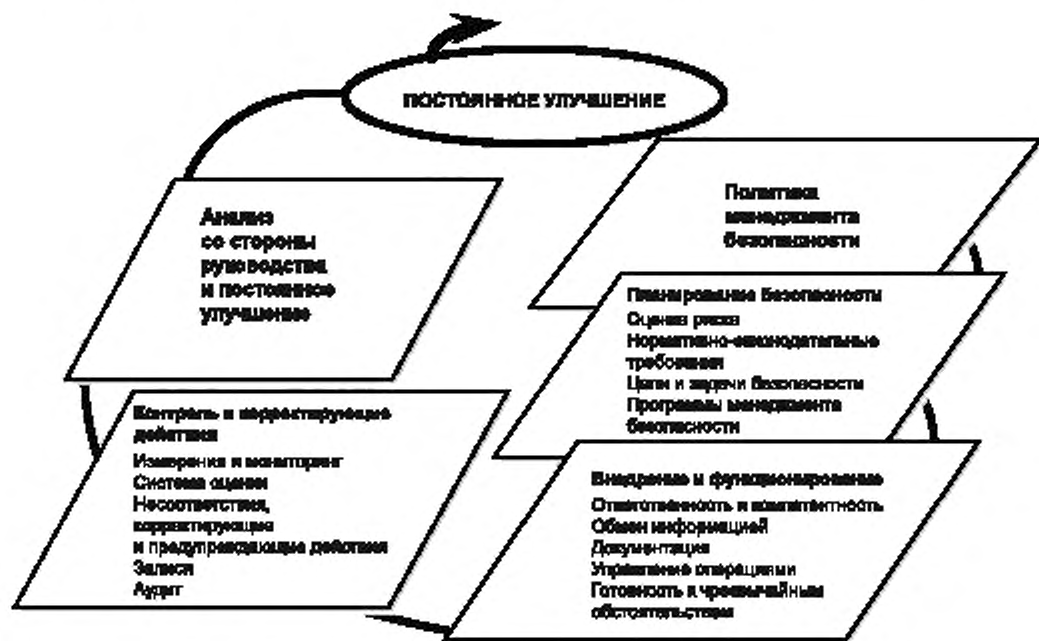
ПОСТОЯННОЕ УЛУЧШЕНИЕ

Анализ со стороны руководства и постоянное улучшение

Политика менеджмента безопасности

Планирование безопасности
Оценка риска
Нормативно-законодательные требования
Цели и задачи безопасности
Программы менеджмента безопасности

Контроль и корректирующие действия
Измерения и мониторинг
Система оценки
Несоответствия, корректирующие и предупреждающие действия
Записи
Аудит

Внедрение и функционирование
Ответственность и компетентность
Обмен информацией
Документация
Управление операциями
Готовность к чрезвычайным обстоятельствам